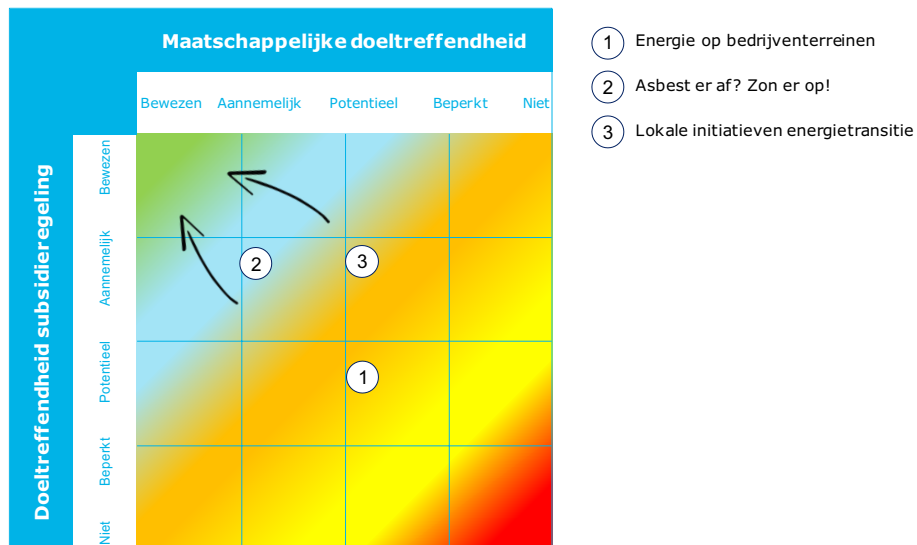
Maatschappelijke doeltreffendheid

Bewezen Aannemelijk Potentieel Beperkt Niet

Doeltreffendheid subsidieregeling

Bewezen Aannemelijk Potentieel Beperkt Niet

2 3 1

1 Energie op bedrijventerreinen

2 Asbest er af? Zon er op!

3 Lokale initiatieven energietransitie